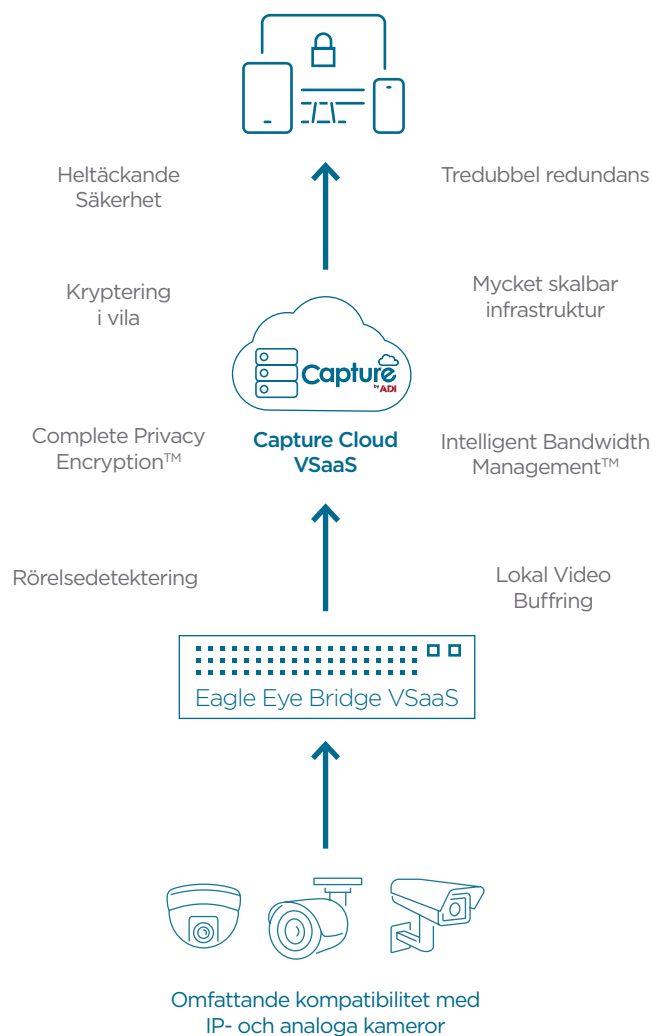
Heltäckande Säkerhet

Tredubbel redundans

Kryptering i vila

Mycket skalbar infrastruktur

Capture by ADI

Complete Privacy Encryption™

Capture Cloud VSaaS

Intelligent Bandwidth Management™

Rörelsedetektering

Lokal Video Buffring

Eagle Eye Bridge VSaaS

Omfattande kompatibilitet med IP- och analoga kameror